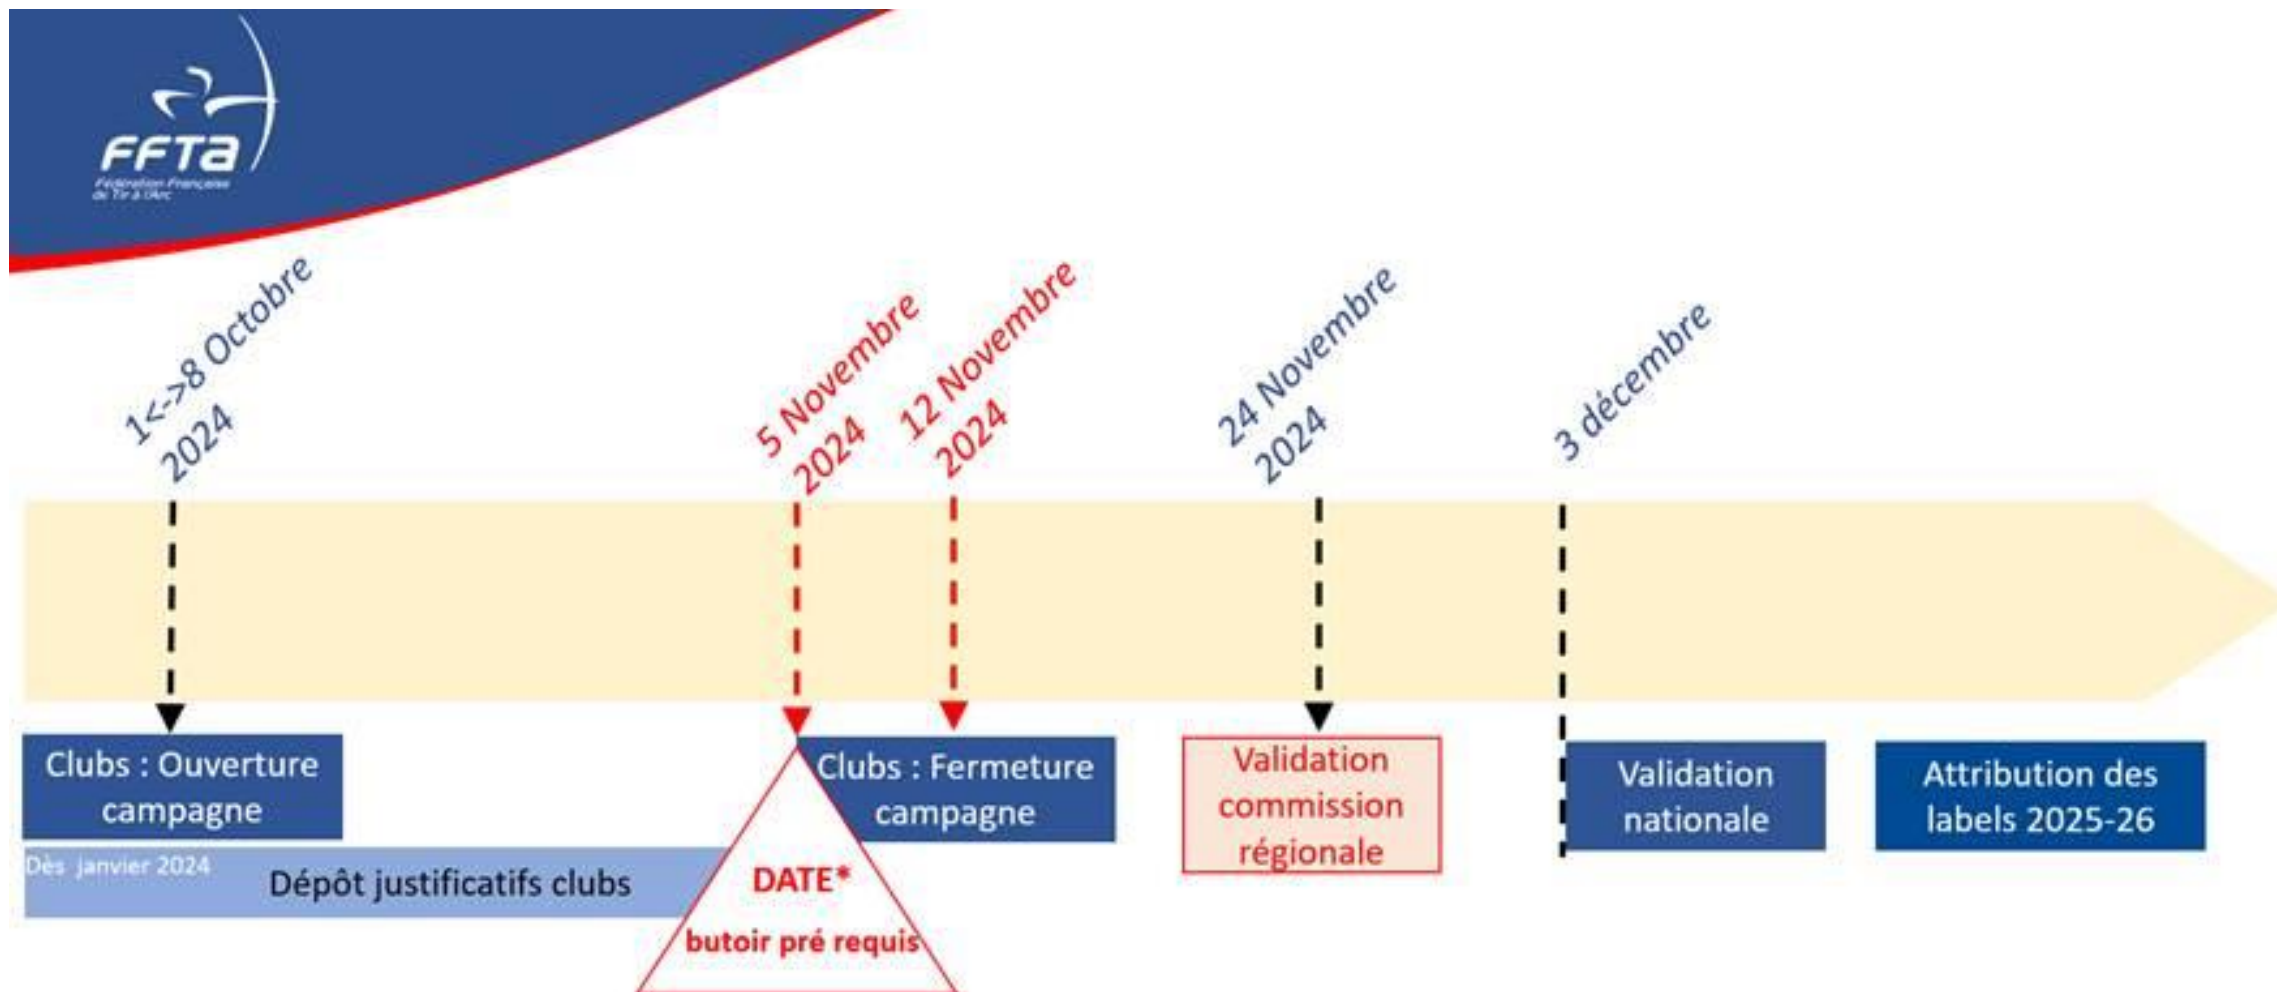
FFTA
Fédération Française de Tir à l'Arc

1<->8 Octobre 2024

5 Novembre 2024

12 Novembre 2024

24 Novembre 2024

3 décembre

Clubs : Ouverture campagne

Dès janvier 2024

Dépôt justificatifs clubs

DATE*
butoir pré requis

Clubs : Fermeture campagne

Validation commission régionale

Validation nationale

Attribution des labels 2025-26